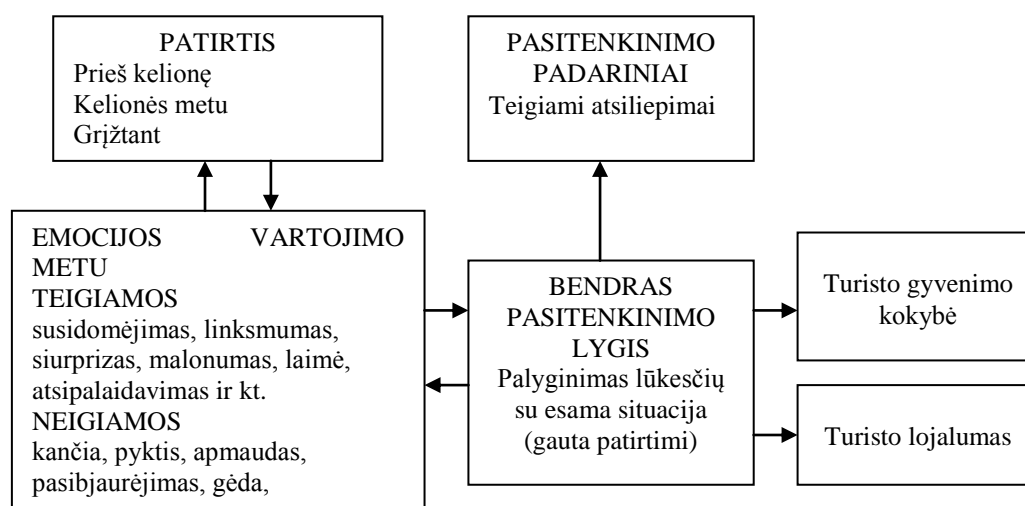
PATIRTIS
Prieš kelionę
Kelionės metu
Grįžtant

PASITENKINIMO PADARINIAI
Teigiami atsiliepimai

EMOCIJOS VARTOJIMO METU
TEIGIAMOS
susidomėjimas, linksmumas, siurprizas, malonumas, laimė, atsipalaidavimas ir kt.
NEIGIAMOS
kančia, pyktis, apmaudas, pasibjaurėjimas, gėda,

BENDRAS PASITENKINIMO LYGIS
Palyginimas lūkesčių su esama situacija (gauta patirtimi)

Turisto gyvenimo kokybė

Turisto lojalumas